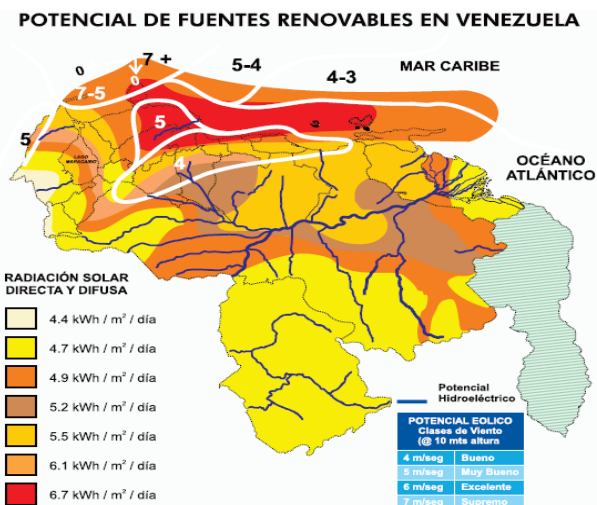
POTENCIAL DE FUENTES RENOVABLES EN VENEZUELA

0
7 +
0
7-5
5-4
4-3
MAR CARIBE
5
5
4
LAGO MARACAIBO

OCÉANO ATLÁNTICO

RADIACIÓN SOLAR DIRECTA Y DIFUSA

4.4 kWh / m$^2$ / día
4.7 kWh / m$^2$ / día
4.9 kWh / m$^2$ / día
5.2 kWh / m$^2$ / día
5.5 kWh / m$^2$ / día
6.1 kWh / m$^2$ / día
6.7 kWh / m$^2$ / día

Potencial Hidroeléctrico

POTENCIAL EOLICO
Clases de Viento
(@ 10 mts altura)

| | |
|---|---|
| 4 m/seg | Bueno |
| 5 m/seg | Muy Bueno |
| 6 m/seg | Excelente |
| 7 m/seg | Supremo |